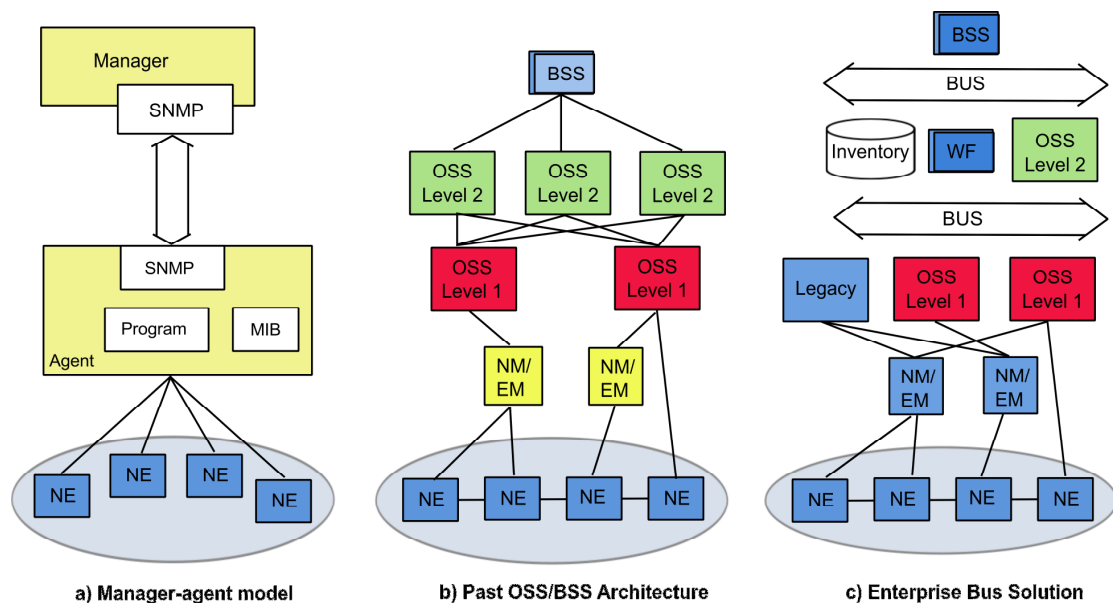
Manager
SNMP
SNMP
Program
MIB
Agent
NE
NE
NE
NE
a) Manager-agent model

BSS
OSS Level 2
OSS Level 2
OSS Level 2
OSS Level 1
OSS Level 1
NM/ EM
NM/ EM
NE
NE
NE
NE
b) Past OSS/BSS Architecture

BSS
BUS
Inventory
WF
OSS Level 2
BUS
Legacy
OSS Level 1
OSS Level 1
NM/ EM
NM/ EM
NE
NE
NE
NE
c) Enterprise Bus Solution